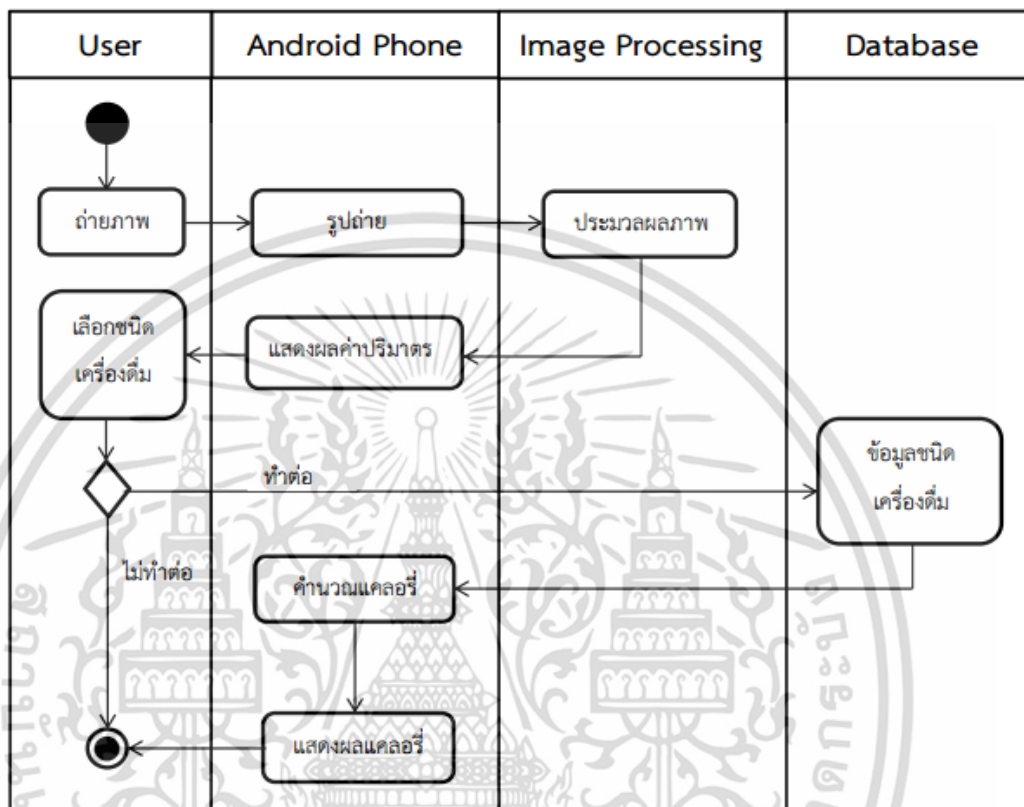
| User | Android Phone | Image Processing | Database |
|---|---|---|---|

ถ่ายภาพ

รูปถ่าย

ประมวลผลภาพ

เลือกชนิดเครื่องดื่ม

แสดงผลค่าปริมาตร

ทำต่อ

ข้อมูลชนิดเครื่องดื่ม

ไม่ทำต่อ

คำนวณแคลอรี่

แสดงผลแคลอรี่